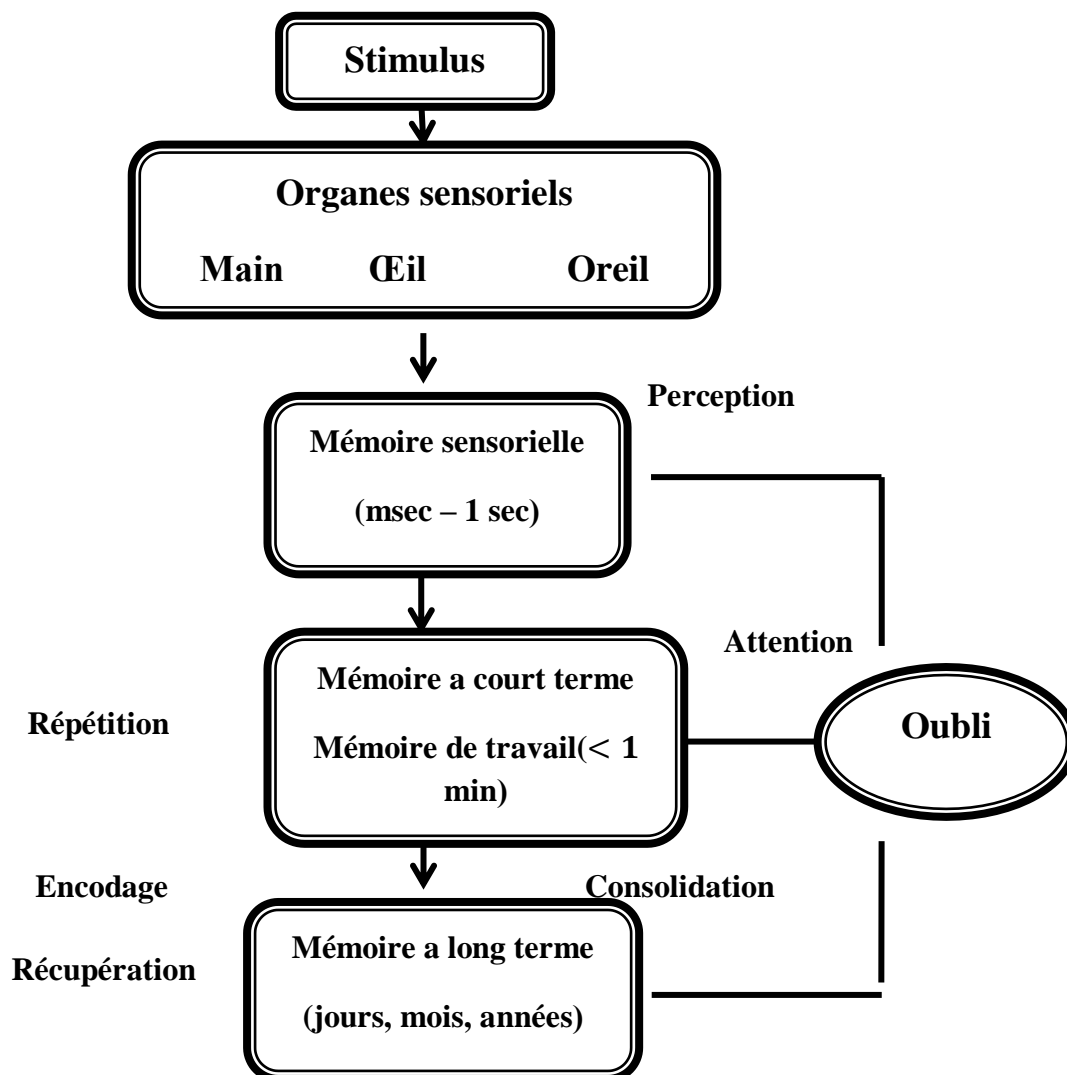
Stimulus

Organes sensoriels

Main Œil Oreil

Perception

Mémoire sensorielle

(msec – 1 sec)

Attention

Mémoire a court terme

Mémoire de travail($<$ 1 min)

Répétition

Oubli

Encodage

Consolidation

Récupération

Mémoire a long terme

(jours, mois, années)